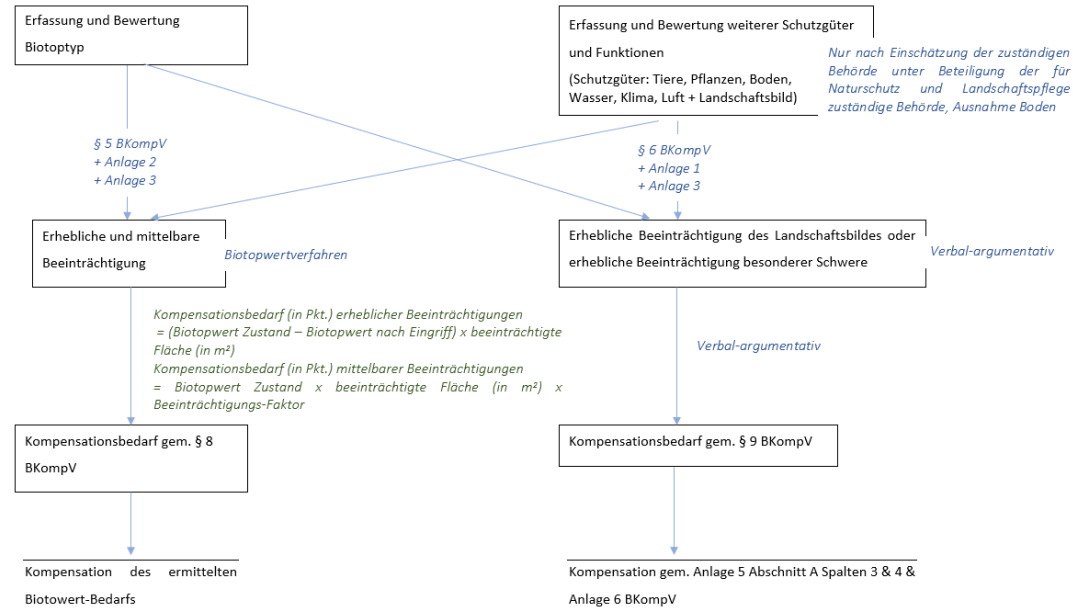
Erfassung und Bewertung

Biotoptyp

Erfassung und Bewertung weiterer Schutzgüter

und Funktionen

(Schutzgüter: Tiere, Pflanzen, Boden, Wasser, Klima, Luft + Landschaftsbild)

Nur nach Einschätzung der zuständigen Behörde unter Beteiligung der für Naturschutz und Landschaftspflege zuständige Behörde, Ausnahme Boden

§ 5 BKompV
+ Anlage 2
+ Anlage 3

§ 6 BKompV
+ Anlage 1
+ Anlage 3

Erhebliche und mittelbare

Beeinträchtigung

Biotopwertverfahren

Erhebliche Beeinträchtigung des Landschaftsbildes oder

erhebliche Beeinträchtigung besonderer Schwere

Verbal-argumentativ

Kompensationsbedarf (in Pkt.) erheblicher Beeinträchtigungen
= (Biotopwert Zustand – Biotopwert nach Eingriff) x beeinträchtigte Fläche (in m²)
Kompensationsbedarf (in Pkt.) mittelbarer Beeinträchtigungen
= Biotopwert Zustand x beeinträchtigte Fläche (in m²) x Beeinträchtigungs-Faktor

Verbal-argumentativ

Kompensationsbedarf gem. § 8

BKompV

Kompensationsbedarf gem. § 9 BKompV

Kompensation des ermittelten

Biotowert-Bedarfs

Kompensation gem. Anlage 5 Abschnitt A Spalten 3 & 4 &

Anlage 6 BKompV